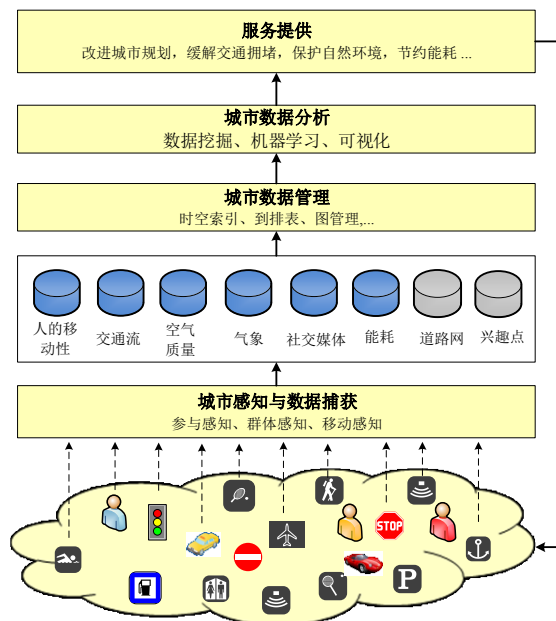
服务提供
改进城市规划，缓解交通拥堵，保护自然环境，节约能耗 ...

城市数据分析
数据挖掘、机器学习、可视化

城市数据管理
时空索引、到排表、图管理,...

人的移动性
交通流
空气质量
气象
社交媒体
能耗
道路网
兴趣点

城市感知与数据捕获
参与感知、群体感知、移动感知

STOP

P